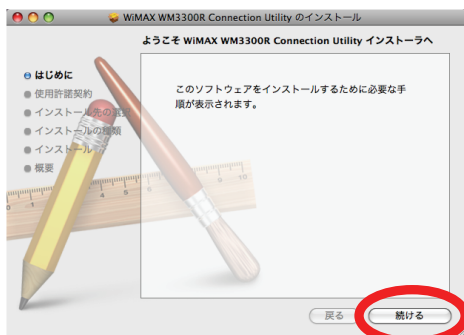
WiMAX WM3300R Connection Utility のインストール

ようこそ WiMAX WM3300R Connection Utility インストーラへ

はじめに
使用許諾契約
インストール先の選択
インストールの種類
インストール
概要

このソフトウェアをインストールするために必要な手順が表示されます。

戻る
続ける